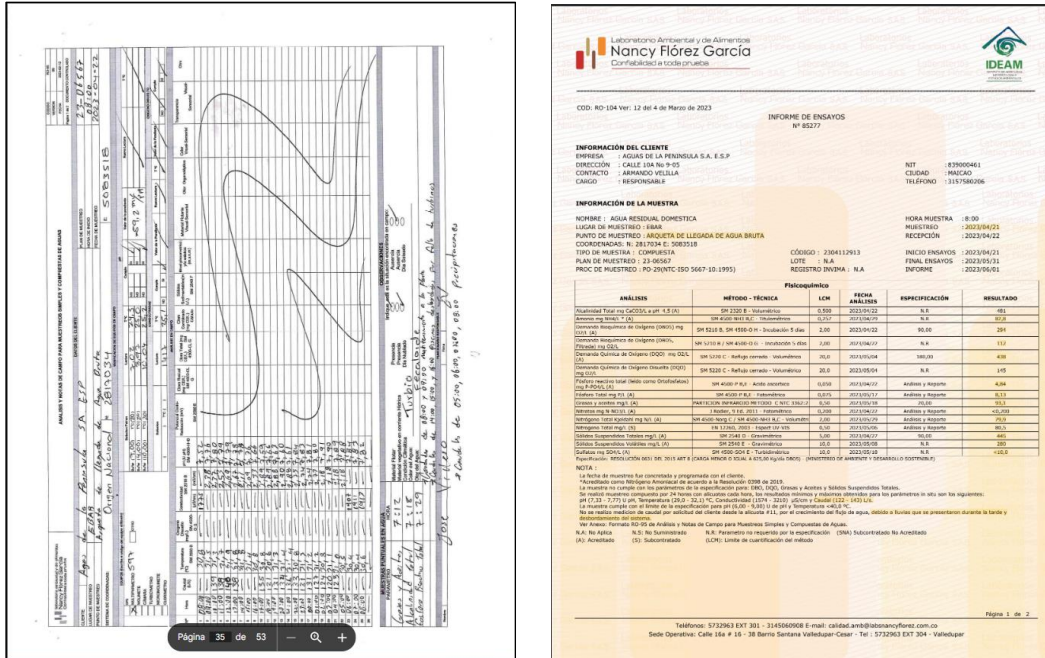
Página 35 de 53

Laboratorio Ambiental y de Alimentos
Nancy Flórez García
Confiabilidad a toda prueba

IDEAM

COD: RO-104 Ver: 12 del 4 de Marzo de 2023

INFORME DE ENSAYOS
Nº 85277

INFORMACIÓN DEL CLIENTE
EMPRESA : AGUAS DE LA PENINSULA S.A. E.S.P
DIRECCIÓN : CALLE 10A No 9-05
CONTACTO : ARMANDO VELILLA
CARGO : RESPONSABLE
NIT : 839000461
CIUDAD : MAICAO
TELEFONO : 3157580206

INFORMACIÓN DE LA MUESTRA
NOMBRE : AGUA RESIDUAL DOMESTICA
LUGAR DE MUESTREO : EBAR
PUNTO DE MUESTREO : ARQUETA DE LLEGADA DE AGUA BRUTA
COORDENADAS: N: 2817034 E: 5083518
TIPO DE MUESTRA : COMPUESTA
PLAN DE MUESTREO : 23-06567
PROC DE MUESTREO : PO-29(NTC-ISO 5667-10:1995)
CÓDIGO : 2304112913
LOTE : N.A
REGISTRO INVIMA : N.A
HORA MUESTRA : 8:00
MUESTREO : 2023/04/21
RECEPCIÓN : 2023/04/22
INICIO ENSAYOS : 2023/04/21
FINAL ENSAYOS : 2023/05/31
INFORME : 2023/06/01

Fisicoquímico

| ANÁLISIS | MÉTODO - TÉCNICA | LCM | FECHA ANÁLISIS | ESPECIFICACIÓN | RESULTADO |
|---|---|---|---|---|---|
| Alcalinidad Total mg CaCO3/L a pH 4,5 (A) | SM 2320 B - Volumétrico | 0,500 | 2023/04/22 | N.R | 481 |
| Amonio mg NH4/L (A) | SM 4500-NH3 B,C - Volumétrico | 0,257 | 2023/04/25 | N.R | 80,8 |
| Demanda Bioquímica de Oxígeno (DBO5) mg O2/L (A) | SM 5210 B, SM 4500-O H - Incubación 5 días | 2,00 | 2023/04/22 | 90,00 | 284 |
| Demanda Bioquímica de Oxígeno (DBO5, Filtrada) mg O2/L | SM 5210 B / SM 4500-O G - Incubación 5 días | 2,00 | 2023/04/22 | N.R | 112 |
| Demanda Química de Oxígeno (DQO) mg O2/L (A) | SM 5220 C - Reflujo cerrado - Volumétrico | 20,0 | 2023/05/04 | 180,00 | 438 |
| Demanda Química de Oxígeno Disuelta (DQO) mg O2/L | SM 5220 C - Reflujo cerrado - Volumétrico | 20,0 | 2023/05/04 | N.R | 145 |
| Fósforo reactivo total (bido como Ortofosfatos) mg P-PO4/L (A) | SM 4500 P B,E - Ácido ascórbico | 0,050 | 2023/04/26 | Análisis y Reporte | 4,84 |
| Fósforo Total mg P/L (A) | SM 4500-P B,E - Fotométrico | 0,075 | 2023/05/17 | Análisis y Reporte | 8,13 |
| Grasas y aceites mg/L (A) | PARTICION INFRAROJO METODO C NTC 3362:2 | 0,50 | 2023/05/18 | 20,00 | 93,3 |
| Nitratos mg N-NO3/L (A) | J Rodier, 9 Ed, 2011 - Fotométrico | 0,200 | 2023/04/22 | Análisis y Reporte | <0,200 |
| Nitrógeno Total Kjeldahl mg N/L (A) | SM 4500-Norg C / SM 4500-NH3 B,C - Volumétri | 2,80 | 2023/05/29 | Análisis y Reporte | 79,9 |
| Nitrógeno Total mg N/L (A) | EN 12260, 2003 - Espectr UV VIS | 0,50 | 2023/05/06 | Análisis y Reporte | 80,5 |
| Sólidos Suspendidos Totales mg/L (A) | SM 2540 D - Gravimétrico | 5,00 | 2023/04/27 | 90,00 | 445 |
| Sólidos Suspendidos Volátiles mg/L (A) | SM 2540 E - Gravimétrico | 10,0 | 2023/05/08 | N.R | 380 |
| Sulfatos mg SO4/L (A) | SM 4500-SO4 E - Turbidimétrico | 10,0 | 2023/05/10 | N.R | <10,0 |

Especificación: RESOLUCIÓN 0631 DE 2015 ART 8 CARGA MENOR O IGUAL A 625,00 Kg/día DBO5 (MINISTERIO DE AMBIENTE Y DESARROLLO SOSTENIBLE)

NOTA :
La fecha de muestreo fue concertada y programada con el cliente.
*Acreditado como Nitrógeno Amoniacal de acuerdo a la Resolución 0398 de 2019.
La muestra no cumple con los parámetros de la especificación para: DBO, DQO, Grasas y Aceites y Sólidos Suspendidos Totales.
Se realizó muestreo compuesto por 24 horas con alícuotas cada hora, los resultados mínimos y máximos obtenidos para los parámetros in situ son los siguientes: pH (7,32 - 7,77) U pH, Temperatura (29,0 - 32,1) °C, Conductividad (1574 - 3210) µS/cm y Caudal (122 - 143) L/s.
La muestra cumple con el límite de la especificación para pH (6,00 - 9,00) U de pH y Temperatura <40,0 °C.
No se realizo medición de caudal por solicitud del cliente desde la alícuota #11, por el crecimiento del flujo de agua, debido a lluvias que se presentaron durante la tarde y desbordamiento del sistema.
Ver Anexo: Formato RO-95 de Análisis y Notas de Campo para Muestreos Simples y Compuestas de Aguas.
N.A: No Aplica N.S: No Suministrado N.R: Parámetro no requerido por la especificación (SNA) Subcontratado No Acreditado
(A): Acreditado (S): Subcontratado (LCM): Límite de cuantificación del método

Página 1 de 2

Teléfonos: 5732963 EXT 301 - 3145060908 E-mail: calidad.amb@labsnancyflorez.com.co
Sede Operativa: Calle 16a # 16 - 38 Barrio Santana Valledupar-Cesar - Tel : 5732963 EXT 304 - Valledupar